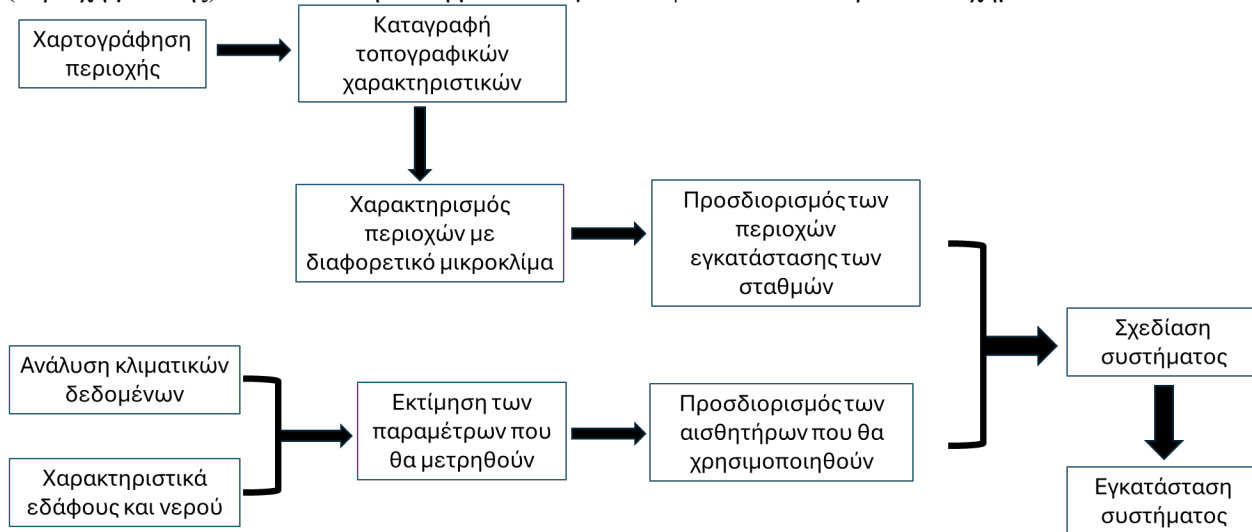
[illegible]

Χαρτογράφηση περιοχής

Καταγραφή τοπογραφικών χαρακτηριστικών

Χαρακτηρισμός περιοχών με διαφορετικό μικροκλίμα

Προσδιορισμός των περιοχών εγκατάστασης των σταθμών

Ανάλυση κλιματικών δεδομένων

Χαρακτηριστικά εδάφους και νερού

Εκτίμηση των παραμέτρων που θα μετρηθούν

Προσδιορισμός των αισθητήρων που θα χρησιμοποιηθούν

Σχεδίαση συστήματος

Εγκατάσταση συστήματος